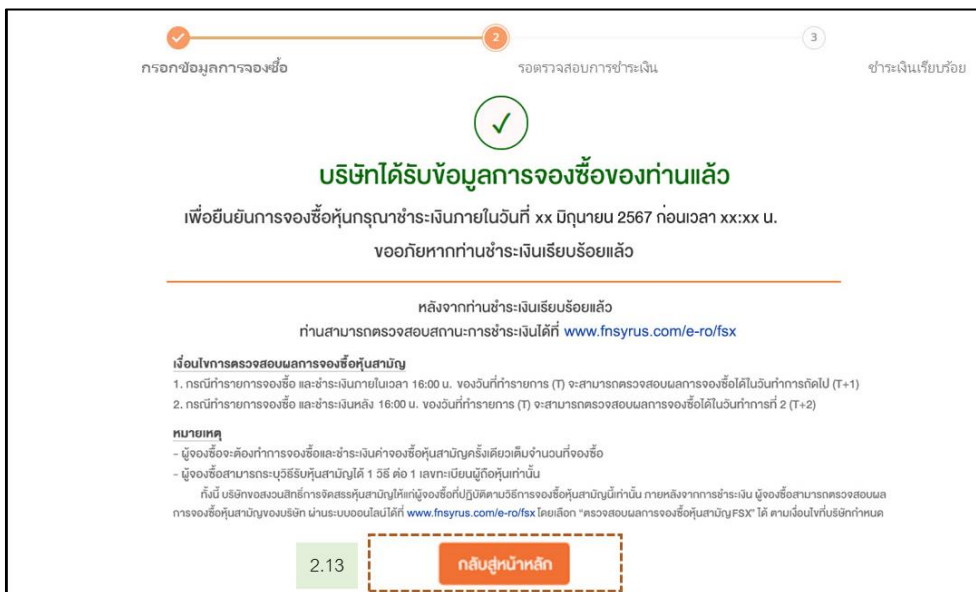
2

3

กรอกข้อมูลการจองซื้อ

รอตรวจสอบการชำระเงิน

ชำระเงินเรียบร้อย

บริษัทได้รับข้อมูลการจองซื้อของท่านแล้ว

เพื่อยืนยันการจองซื้อหุ้นกรุณาชำระเงินภายในวันที่ xx มิถุนายน 2567 ก่อนเวลา xx:xx น.

ขออภัยหากท่านชำระเงินเรียบร้อยแล้ว

หลังจากท่านชำระเงินเรียบร้อยแล้ว

ท่านสามารถตรวจสอบสถานะการชำระเงินได้ที่ www.fnsyrus.com/e-ro/fsx

เงื่อนไขการตรวจสอบผลการจองซื้อหุ้นสามัญ

1. กรณีทำรายการจองซื้อ และชำระเงินภายในเวลา 16:00 น. ของวันที่ทำรายการ (T) จะสามารถตรวจสอบผลการจองซื้อได้ในวันทำการถัดไป (T+1)

2. กรณีทำรายการจองซื้อ และชำระเงินหลัง 16:00 น. ของวันที่ทำรายการ (T) จะสามารถตรวจสอบผลการจองซื้อได้ในวันทำการที่ 2 (T+2)

หมายเหตุ

- ผู้จองซื้อจะต้องทำการจองซื้อและชำระเงินค่าจองซื้อหุ้นสามัญครั้งเดียวเต็มจำนวนที่จองซื้อ

- ผู้จองซื้อสามารถระบุวิธีรับหุ้นสามัญได้ 1 วิธี ต่อ 1 เลขทะเบียนผู้ถือหุ้นเท่านั้น

ทั้งนี้ บริษัทขอสงวนสิทธิ์การจัดสรรหุ้นสามัญให้แก่ผู้จองซื้อที่ปฏิบัติตามวิธีการจองซื้อหุ้นสามัญนี้เท่านั้น ภายหลังจากการชำระเงิน ผู้จองซื้อสามารถตรวจสอบผลการจองซื้อหุ้นสามัญของบริษัท ผ่านระบบออนไลน์ได้ที่ www.fnsyrus.com/e-ro/fsx โดยเลือก "ตรวจสอบผลการจองซื้อหุ้นสามัญFSX" ได้ ตามเงื่อนไขที่บริษัทกำหนด

2.13

กลับสู่หน้าหลัก